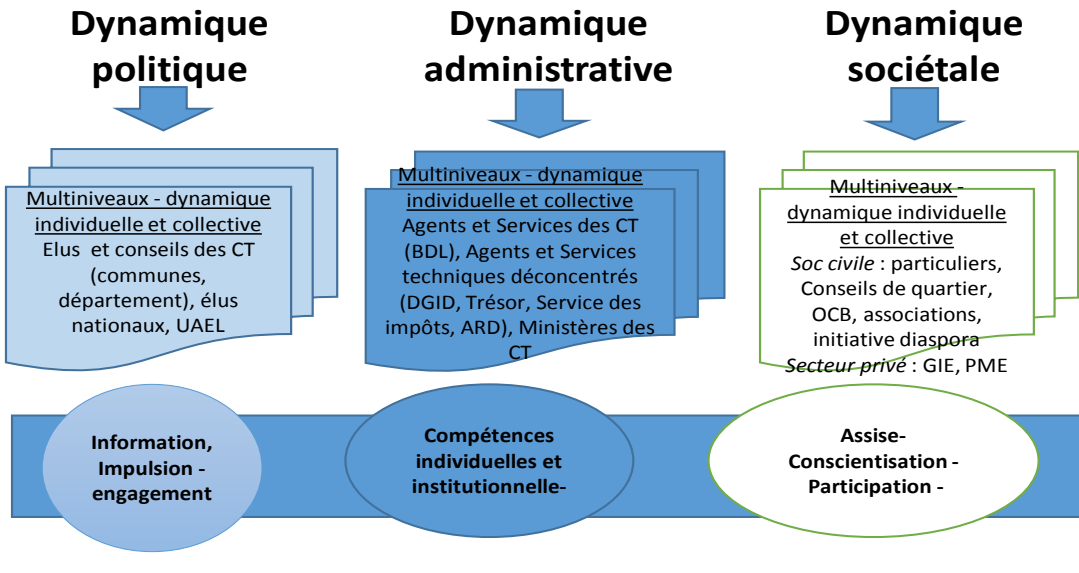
Dynamique politique

Multiniveaux - dynamique individuelle et collective
Elus et conseils des CT (communes, département), élus nationaux, UAEL

Dynamique administrative

Multiniveaux - dynamique individuelle et collective
Agents et Services des CT (BDL), Agents et Services techniques déconcentrés (DGID, Trésor, Service des impôts, ARD), Ministères des CT

Dynamique sociétale

Multiniveaux - dynamique individuelle et collective
*Soc civile* : particuliers, Conseils de quartier, OCB, associations, initiative diaspora
*Secteur privé* : GIE, PME

Information, Impulsion - engagement

Compétences individuelles et institutionnelle-

Assise- Conscientisation - Participation -